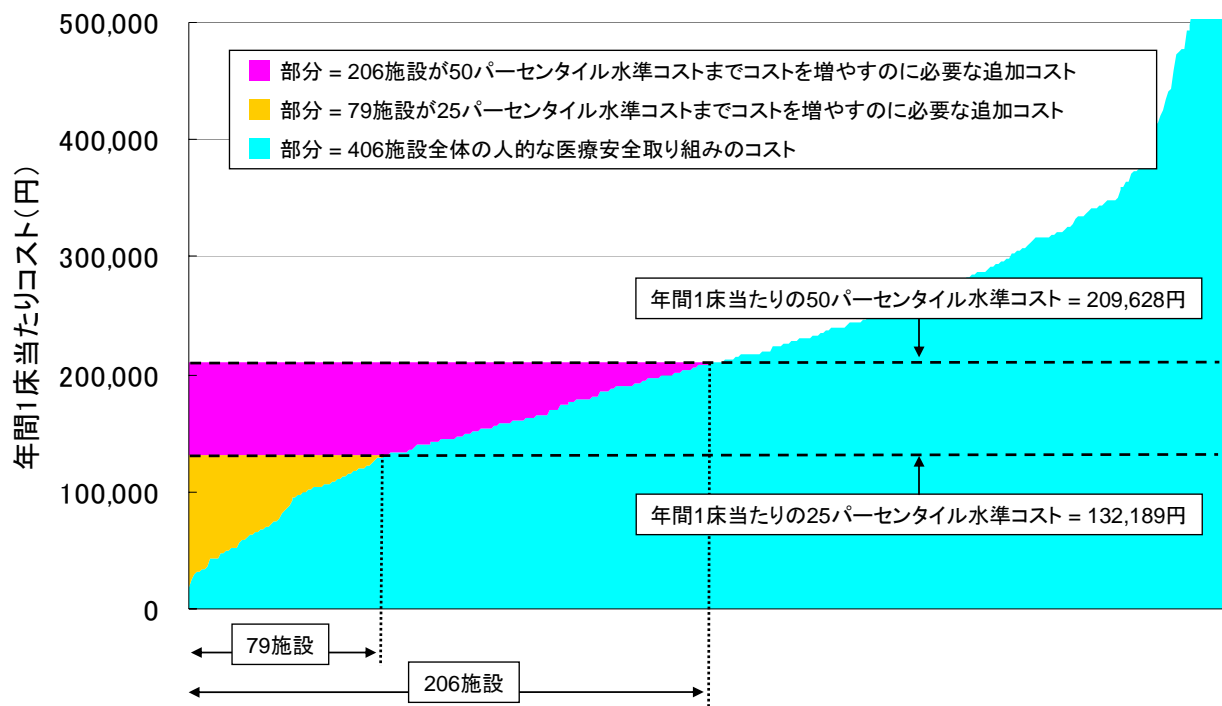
部分 = 206施設が50パーセンタイル水準コストまでコストを増やすのに必要な追加コスト

部分 = 79施設が25パーセンタイル水準コストまでコストを増やすのに必要な追加コスト

部分 = 406施設全体の人的な医療安全取り組みのコスト

500,000

400,000

300,000

200,000

100,000

0

年間1床当たりコスト(円)

年間1床当たりの50パーセンタイル水準コスト = 209,628円

年間1床当たりの25パーセンタイル水準コスト = 132,189円

79施設

206施設